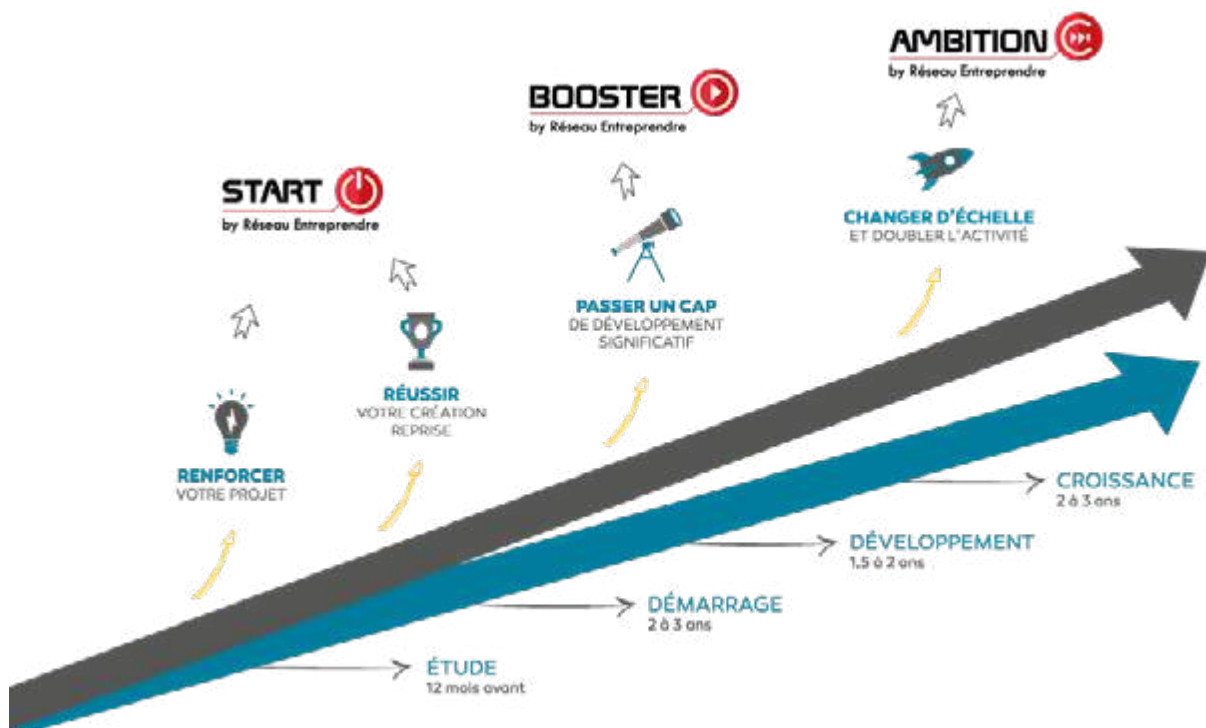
AMBITION
by Réseau Entreprendre

BOOSTER
by Réseau Entreprendre

START
by Réseau Entreprendre

CHANGER D'ÉCHELLE
ET DOUBLER L'ACTIVITÉ

PASSER UN CAP
DE DÉVELOPPEMENT SIGNIFICATIF

RÉUSSIR
VOTRE CRÉATION REPRISE

RENFORCER
VOTRE PROJET

CROISSANCE
2 à 3 ans

DÉVELOPPEMENT
1,5 à 2 ans

DÉMARRAGE
2 à 3 ans

ÉTUDE
12 mois avant